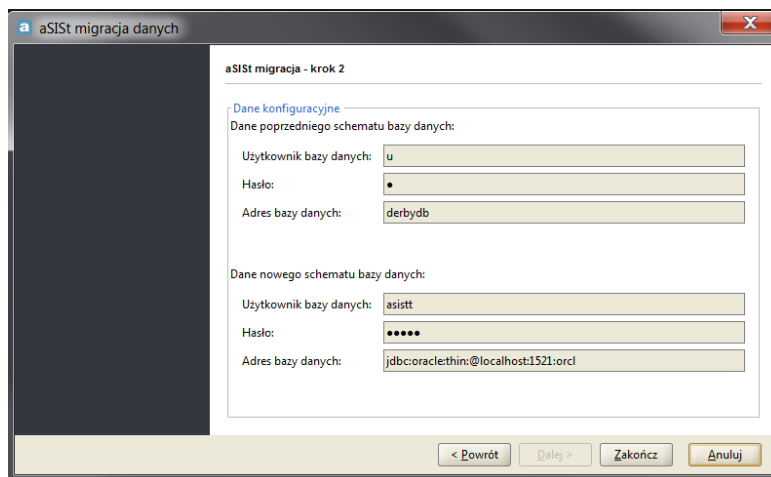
aSISt migracja danych

aSISt migracja - krok 2

Dane konfiguracyjne

Dane poprzedniego schematu bazy danych:

Użytkownik bazy danych: u

Hasło: •

Adres bazy danych: derbydb

Dane nowego schematu bazy danych:

Użytkownik bazy danych: asistt

Hasło: •••••

Adres bazy danych: jdbc:oracle:thin:@localhost:1521:orcl

< Powrót | Dalej > | Zakończ | Anuluj